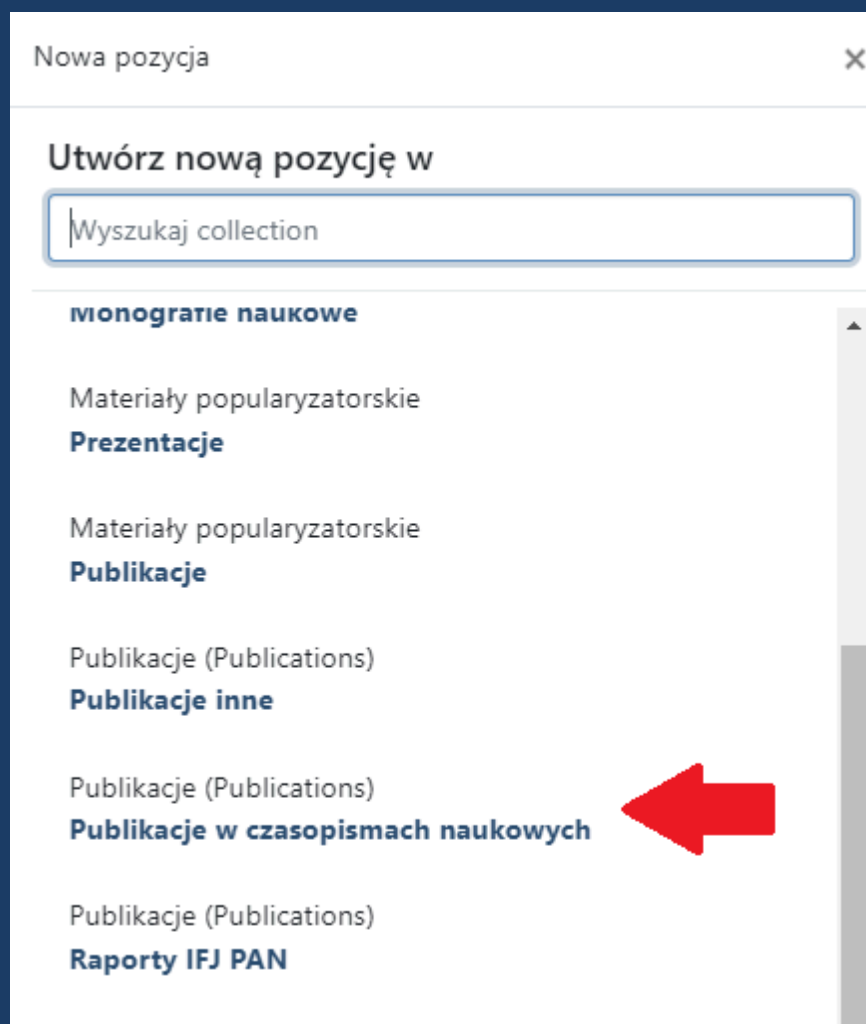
Nowa pozycja

×

Utwórz nową pozycję w

Wyszukaj collection

Monografie naukowe

Materiały popularyzatorskie
Prezentacje

Materiały popularyzatorskie
Publikacje

Publikacje (Publications)
Publikacje inne

Publikacje (Publications)
Publikacje w czasopismach naukowych

Publikacje (Publications)
Raporty IFJ PAN